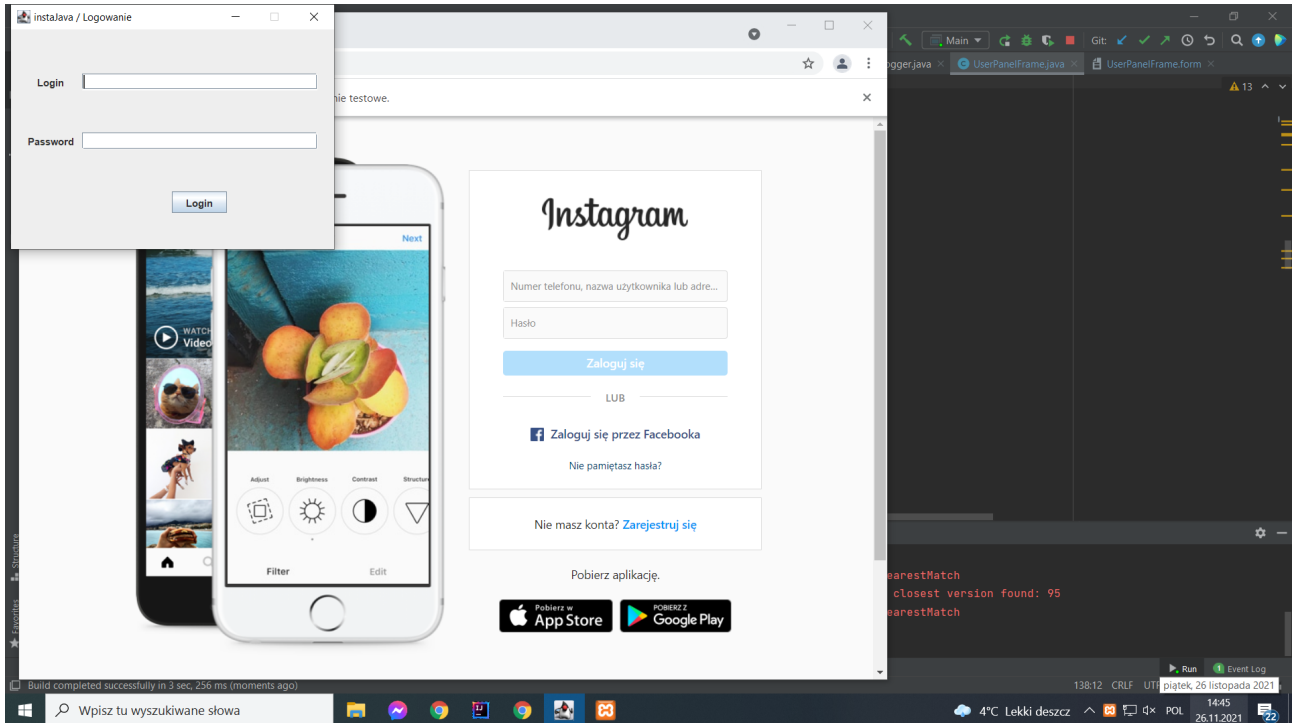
instaJava / Logowanie

Login

Password

Login

nie testowe.

Next

WATCH
Video

Adjust Brightness Contrast Structure

Filter Edit

Instagram

Numer telefonu, nazwa użytkownika lub adre...

Hasło

Zaloguj się

LUB

Zaloguj się przez Facebooka

Nie pamiętasz hasła?

Nie masz konta? Zarejestruj się

Pobierz aplikację.

Pobierz w App Store

POBIERZ Z Google Play

Main

Git:

ogger.java

UserPanelFrame.java

UserPanelFrame.form

13

earestMatch
closest version found: 95
earestMatch

Run

Event Log

138:12 CRLF UTF

piątek, 26 listopada 2021

Build completed successfully in 3 sec, 256 ms (moments ago)

Structure

Favorites

Wpisz tu wyszukiwane słowa

4°C Lekki deszcz

POL

14:45
26.11.2021

22